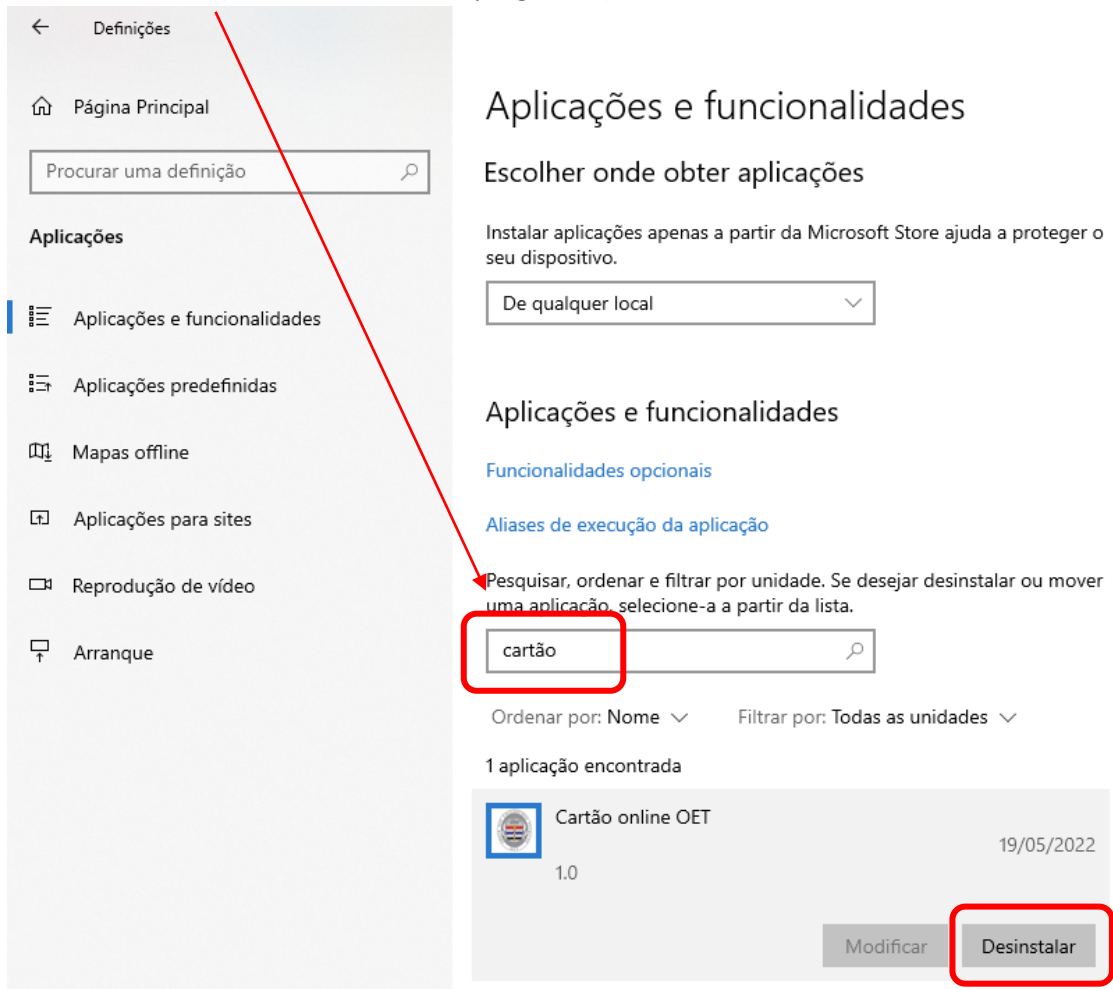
Definições

Página Principal

Procurar uma definição

Aplicações

Aplicações e funcionalidades

Aplicações predefinidas

Mapas offline

Aplicações para sites

Reprodução de vídeo

Arranque

Aplicações e funcionalidades

Escolher onde obter aplicações

Instalar aplicações apenas a partir da Microsoft Store ajuda a proteger o seu dispositivo.

De qualquer local

Aplicações e funcionalidades

Funcionalidades opcionais

Aliases de execução da aplicação

Pesquisar, ordenar e filtrar por unidade. Se desejar desinstalar ou mover uma aplicação, selecione-a a partir da lista.

cartão

Ordenar por: Nome

Filtrar por: Todas as unidades

1 aplicação encontrada

Cartão online OET

19/05/2022

1.0

Modificar

Desinstalar